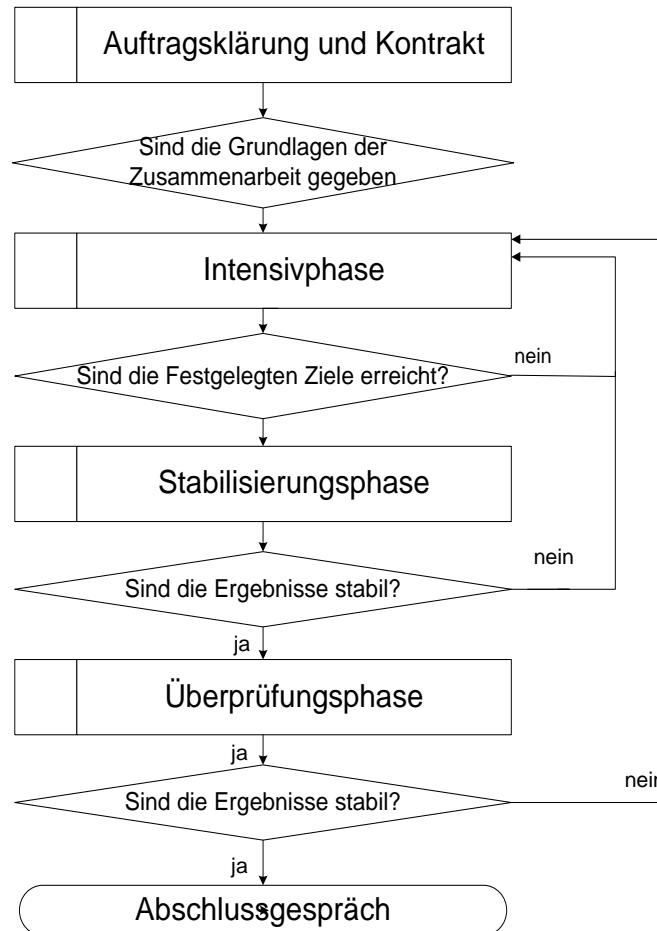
Auftragsklärung und Kontrakt

Sind die Grundlagen der Zusammenarbeit gegeben

Intensivphase

nein

Sind die Festgelegten Ziele erreicht?

Stabilisierungsphase

nein

Sind die Ergebnisse stabil?

ja

Überprüfungsphase

ja

nein

Sind die Ergebnisse stabil?

ja

Abschlussgespräch